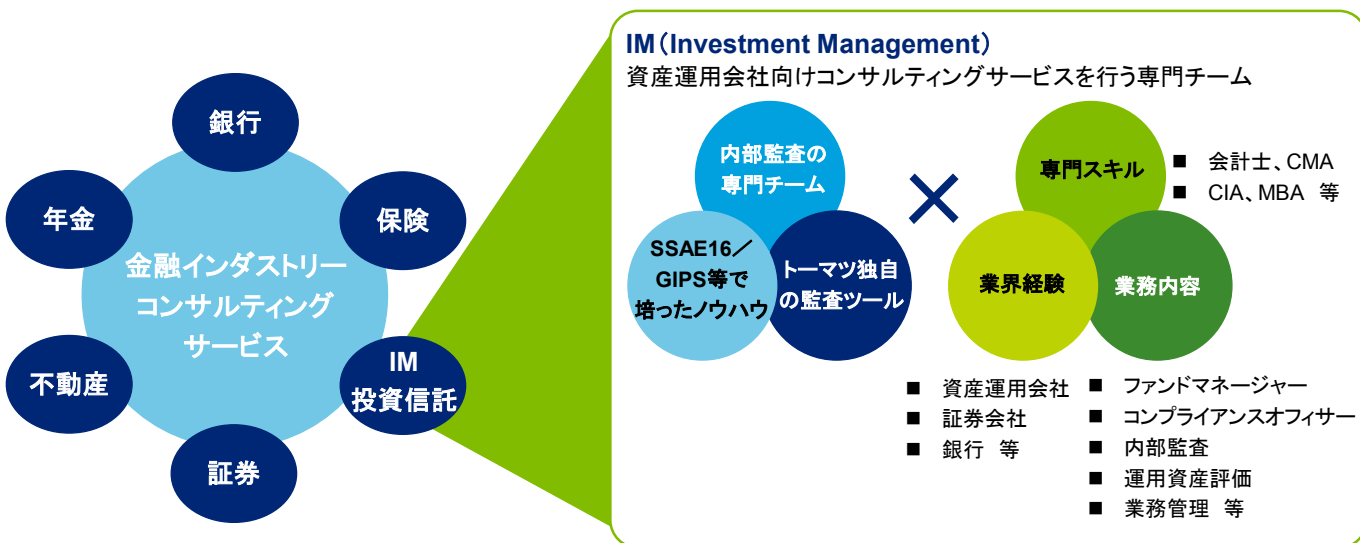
銀行

年金

保険

金融インダストリーコンサルティングサービス

不動産

IM投資信託

証券

IM（Investment Management）
資産運用会社向けコンサルティングサービスを行う専門チーム

内部監査の専門チーム

SSAE16／GIPS等で培ったノウハウ

トーマツ独自の監査ツール

×

専門スキル

■ 会計士、CMA
■ CIA、MBA 等

業界経験

業務内容

■ 資産運用会社
■ 証券会社
■ 銀行 等

■ ファンドマネージャー
■ コンプライアンスオフィサー
■ 内部監査
■ 運用資産評価
■ 業務管理 等